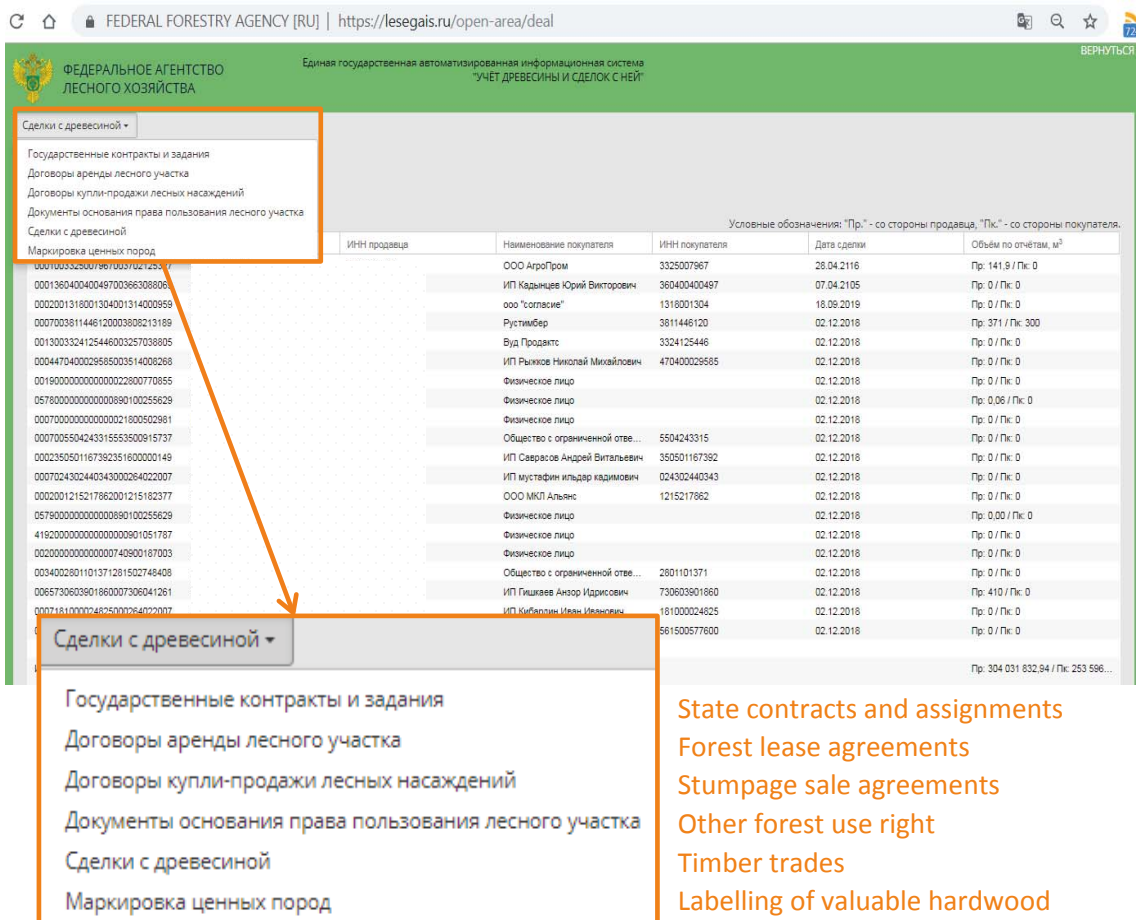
FEDERAL FORESTRY AGENCY [RU] | https://lesegais.ru/open-area/deal

ФЕДЕРАЛЬНОЕ АГЕНТСТВО ЛЕСНОГО ХОЗЯЙСТВА

Единая государственная автоматизированная информационная система "УЧЁТ ДРЕВЕСИНЫ И СДЕЛОК С НЕЙ"

ВЕРНУТЬСЯ

Сделки с древесиной ▾

Государственные контракты и задания
Договоры аренды лесного участка
Договоры купли-продажи лесных насаждений
Документы основания права пользования лесного участка
Сделки с древесиной
Маркировка ценных пород

Условные обозначения: "Пр." - со стороны продавца, "Пк." - со стороны покупателя.

| | ИНН продавца | Наименование покупателя | ИНН покупателя | Дата сделки | Объём по отчётам, м³ |
|---|---|---|---|---|---|
| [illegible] | | ООО АгроПром | 3325007967 | 28.04.2116 | Пр: 141,9 / Пк: 0 |
| 00013604004004970036630808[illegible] | | ИП Кадынцев Юрий Викторович | 360400400497 | 07.04.2105 | Пр: 0 / Пк: 0 |
| 0002001318001304001314000959 | | ооо "согласие" | 1318001304 | 18.09.2019 | Пр: 0 / Пк: 0 |
| 0007003811446120003808213189 | | Рустимбер | 3811446120 | 02.12.2018 | Пр: 371 / Пк: 300 |
| 0013003324125446003257038805 | | Вуд Продактс | 3324125446 | 02.12.2018 | Пр: 0 / Пк: 0 |
| 0004470400029585003514008268 | | ИП Рыжков Николай Михайлович | 470400029585 | 02.12.2018 | Пр: 0 / Пк: 0 |
| 0019000000000000022800770855 | | Физическое лицо | | 02.12.2018 | Пр: 0 / Пк: 0 |
| 0578000000000000890100255629 | | Физическое лицо | | 02.12.2018 | Пр: 0,06 / Пк: 0 |
| 0007000000000000021800502981 | | Физическое лицо | | 02.12.2018 | Пр: 0 / Пк: 0 |
| 0007005504243315535000915737 | | Общество с ограниченной отве... | 5504243315 | 02.12.2018 | Пр: 0 / Пк: 0 |
| 0002350501167392351600000149 | | ИП Саврасов Андрей Витальевич | 350501167392 | 02.12.2018 | Пр: 0 / Пк: 0 |
| 0007024302440343000264022007 | | ИП мустафин ильдар кадимович | 024302440343 | 02.12.2018 | Пр: 0 / Пк: 0 |
| 0002001215217862001215182377 | | ООО МКЛ Альянс | 1215217862 | 02.12.2018 | Пр: 0 / Пк: 0 |
| 0579000000000000890100255629 | | Физическое лицо | | 02.12.2018 | Пр: 0,00 / Пк: 0 |
| 4192000000000000009010051787 | | Физическое лицо | | 02.12.2018 | Пр: 0 / Пк: 0 |
| 0020000000000000740900187003 | | Физическое лицо | | 02.12.2018 | Пр: 0 / Пк: 0 |
| 0034002801101371281502748408 | | Общество с ограниченной отве... | 2801101371 | 02.12.2018 | Пр: 0 / Пк: 0 |
| 0065730603901860007306041261 | | ИП Гишкаев Анзор Идрисович | 730603901860 | 02.12.2018 | Пр: 410 / Пк: 0 |
| 0007181000024825000264022007 | | ИП Кибардин Иван Иванович | 181000024825 | 02.12.2018 | Пр: 0 / Пк: 0 |
| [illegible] | | | 561500577600 | 02.12.2018 | Пр: 0 / Пк: 0 |

Пр: 304 031 832,94 / Пк: 253 596...

Сделки с древесиной ▾

Государственные контракты и задания
Договоры аренды лесного участка
Договоры купли-продажи лесных насаждений
Документы основания права пользования лесного участка
Сделки с древесиной
Маркировка ценных пород

State contracts and assignments
Forest lease agreements
Stumpage sale agreements
Other forest use right
Timber trades
Labelling of valuable hardwood